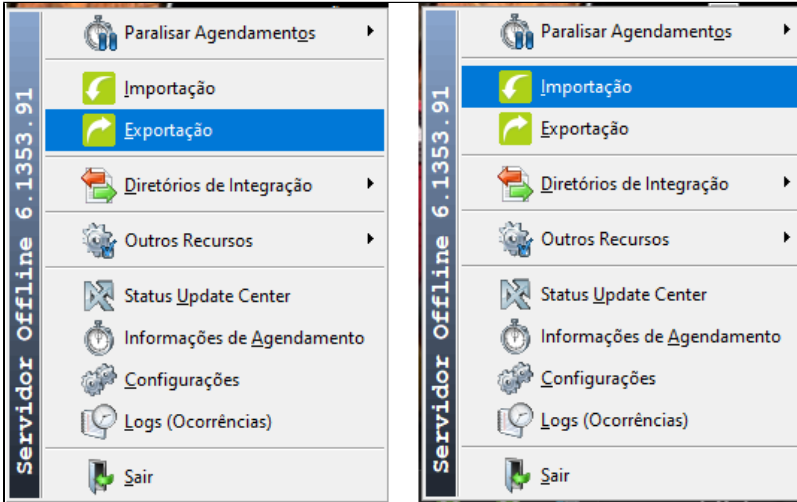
Servidor Offline 6.1353.91

Paralisar Agendamentos

Importação

Exportação

Diretórios de Integração

Outros Recursos

Status Update Center

Informações de Agendamento

Configurações

Logs (Ocorrências)

Sair

Servidor Offline 6.1353.91

Paralisar Agendamentos

Importação

Exportação

Diretórios de Integração

Outros Recursos

Status Update Center

Informações de Agendamento

Configurações

Logs (Ocorrências)

Sair